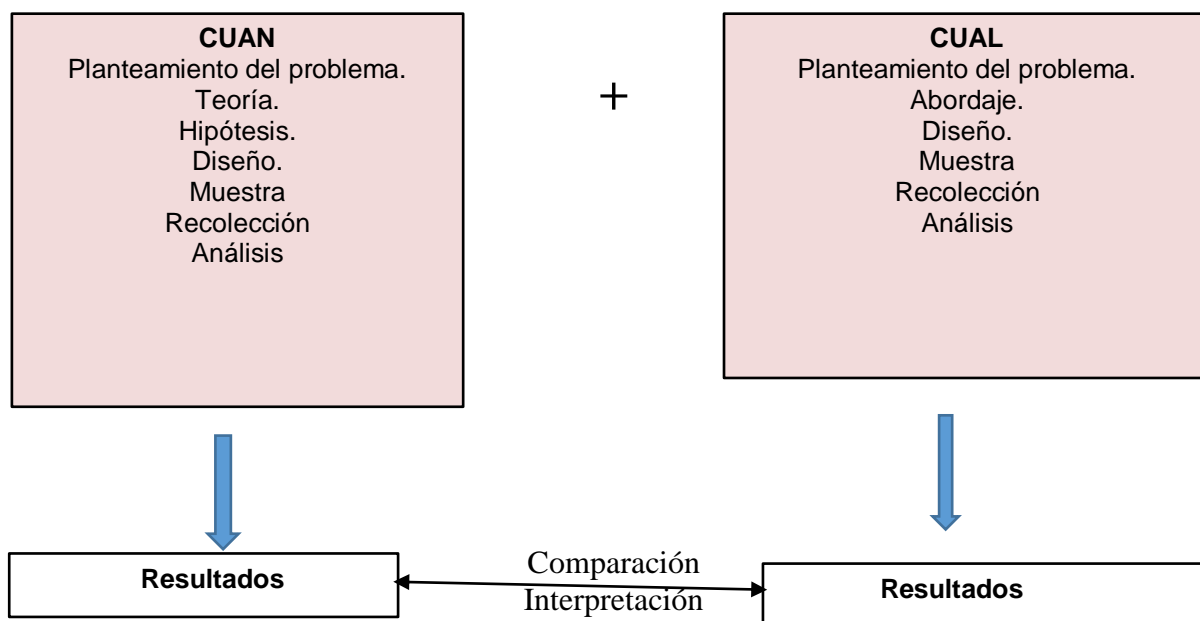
**CUAN**
Planteamiento del problema.
Teoría.
Hipótesis.
Diseño.
Muestra
Recolección
Análisis

+

**CUAL**
Planteamiento del problema.
Abordaje.
Diseño.
Muestra
Recolección
Análisis

**Resultados**

Comparación
Interpretación

**Resultados**